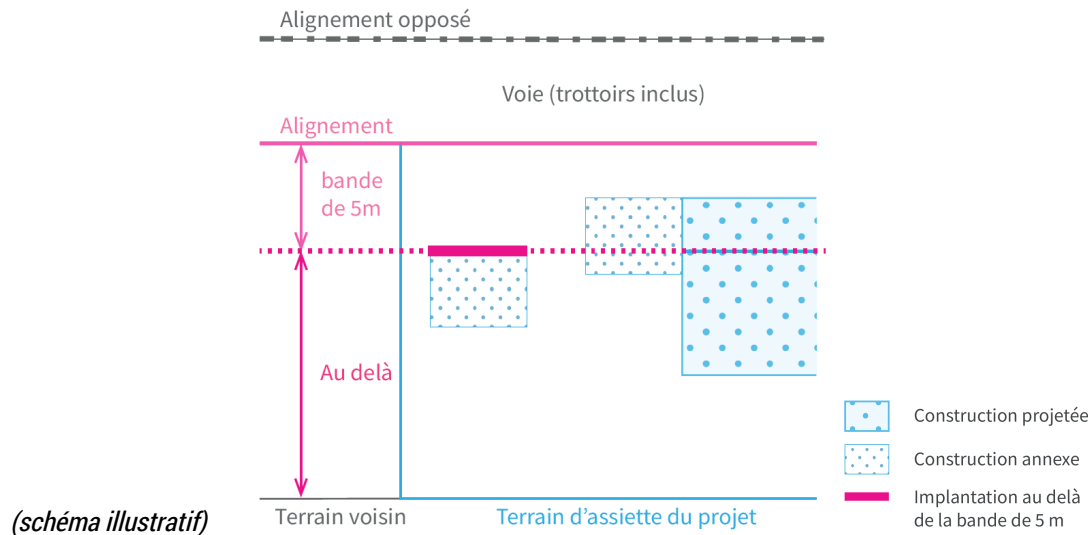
Alignement opposé

Voie (trottoirs inclus)

Alignement

bande de 5m

Au delà

Construction projetée

Construction annexe

Implantation au delà de la bande de 5 m

(schéma illustratif)

Terrain voisin

Terrain d'assiette du projet